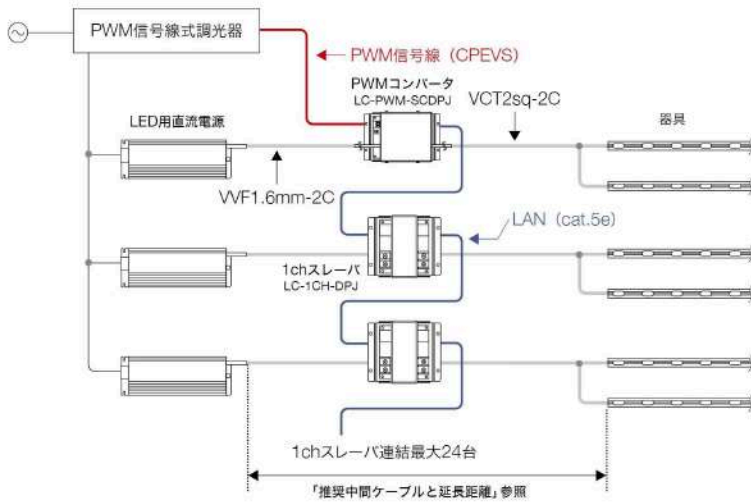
PWM信号線式調光器

PWM信号線（CPEVS）

PWMコンバータ
LC-PWM-SCDPJ

VCT2sq-2C

LED用直流電源

器具

VVF1.6mm-2C

LAN（cat.5e）

1chスレーバ
LC-1CH-DPJ

1chスレーバ連結最大24台

「推奨中間ケーブルと延長距離」参照